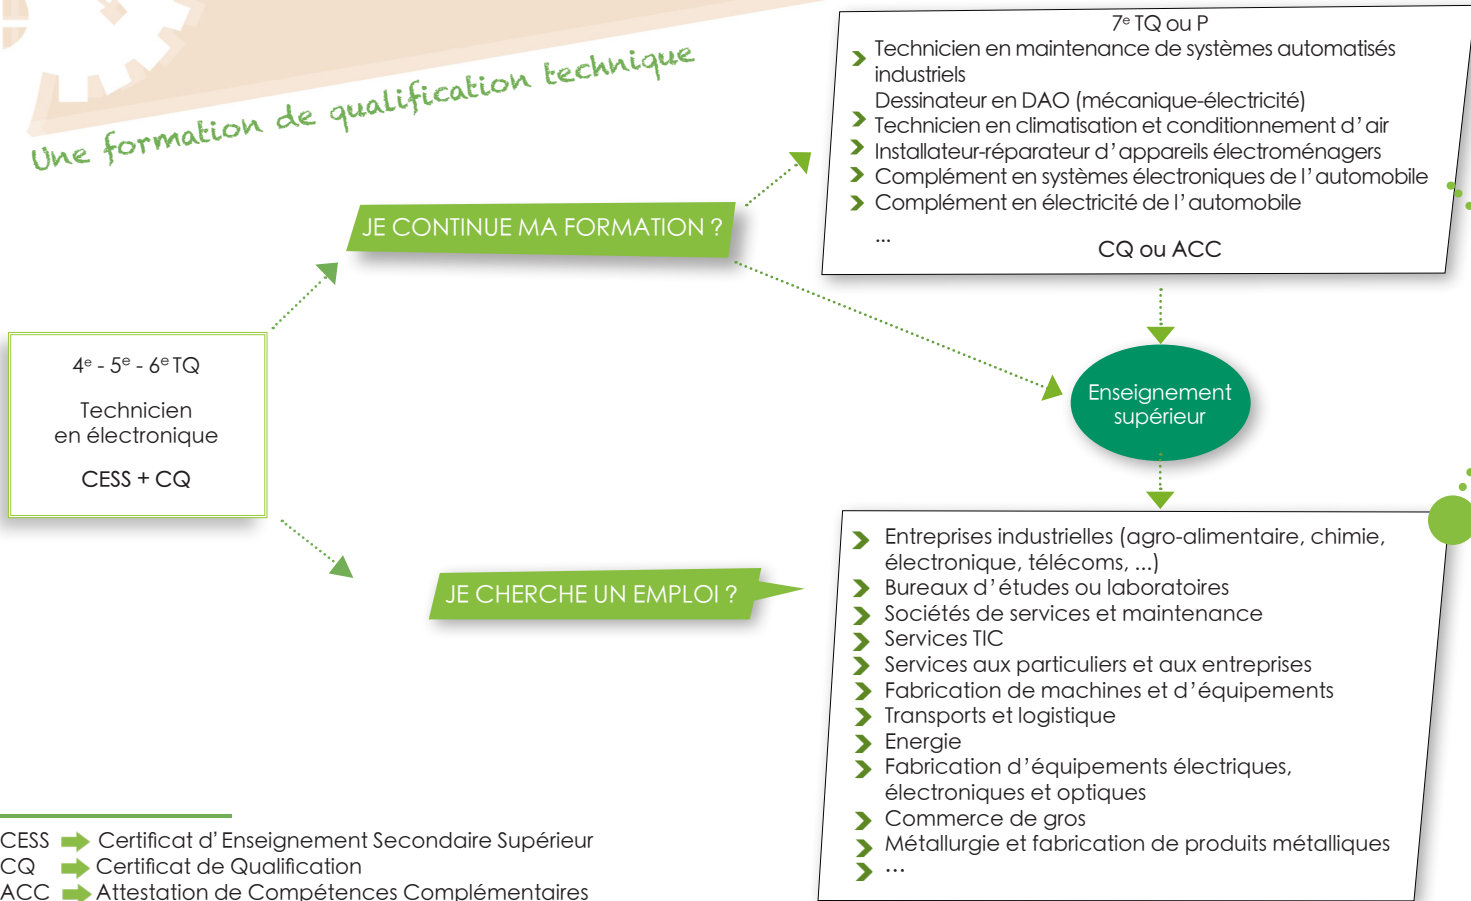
Une formation de qualification technique

7$^e$ TQ ou P

Technicien en maintenance de systèmes automatisés industriels
Dessinateur en DAO (mécanique-électricité)
Technicien en climatisation et conditionnement d’air
Installateur-réparateur d’appareils électroménagers
Complément en systèmes électroniques de l’automobile
Complément en électricité de l’automobile
...

CQ ou ACC

JE CONTINUE MA FORMATION ?

4$^e$ - 5$^e$ - 6$^e$ TQ

Technicien en électronique

CESS + CQ

Enseignement supérieur

JE CHERCHE UN EMPLOI ?

Entreprises industrielles (agro-alimentaire, chimie, électronique, télécoms, ...)
Bureaux d’études ou laboratoires
Sociétés de services et maintenance
Services TIC
Services aux particuliers et aux entreprises
Fabrication de machines et d’équipements
Transports et logistique
Energie
Fabrication d’équipements électriques, électroniques et optiques
Commerce de gros
Métallurgie et fabrication de produits métalliques
...

CESS Certificat d’Enseignement Secondaire Supérieur
CQ Certificat de Qualification
ACC Attestation de Compétences Complémentaires